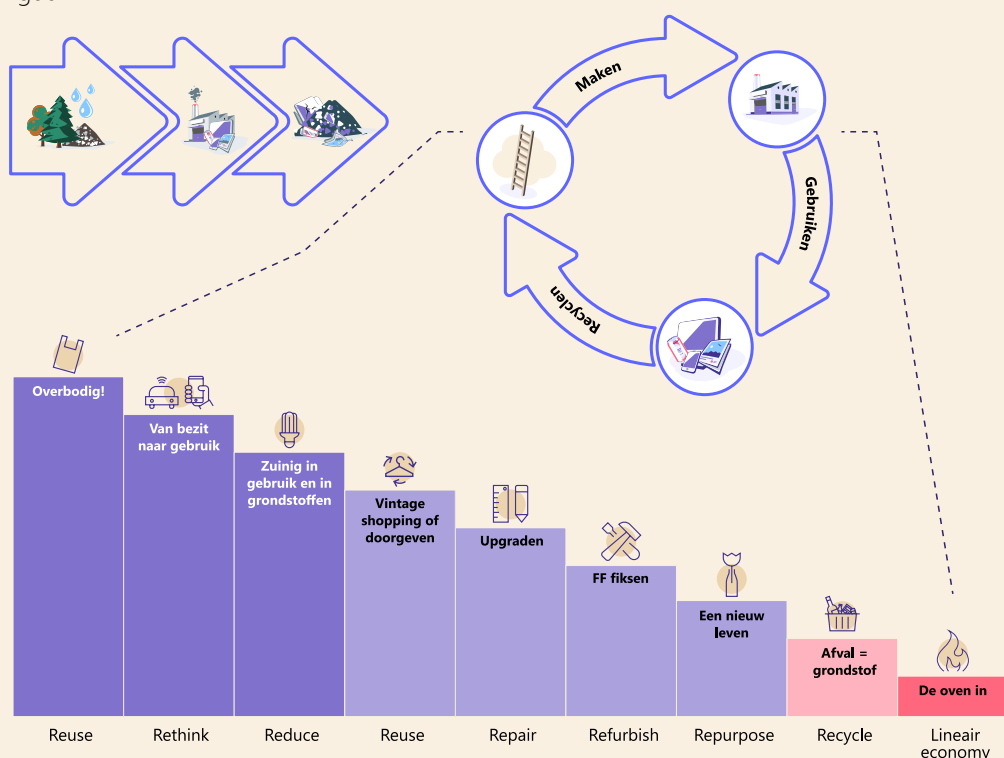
Maken

Gebruiken

Recyclen

Overbodig!

Van bezit naar gebruik

Zuinig in gebruik en in grondstoffen

Vintage shopping of doorgeven

Upgraden

FF fiksen

Een nieuw leven

Afval = grondstof

De oven in

Reuse

Rethink

Reduce

Reuse

Repair

Refurbish

Repurpose

Recycle

Lineair economy